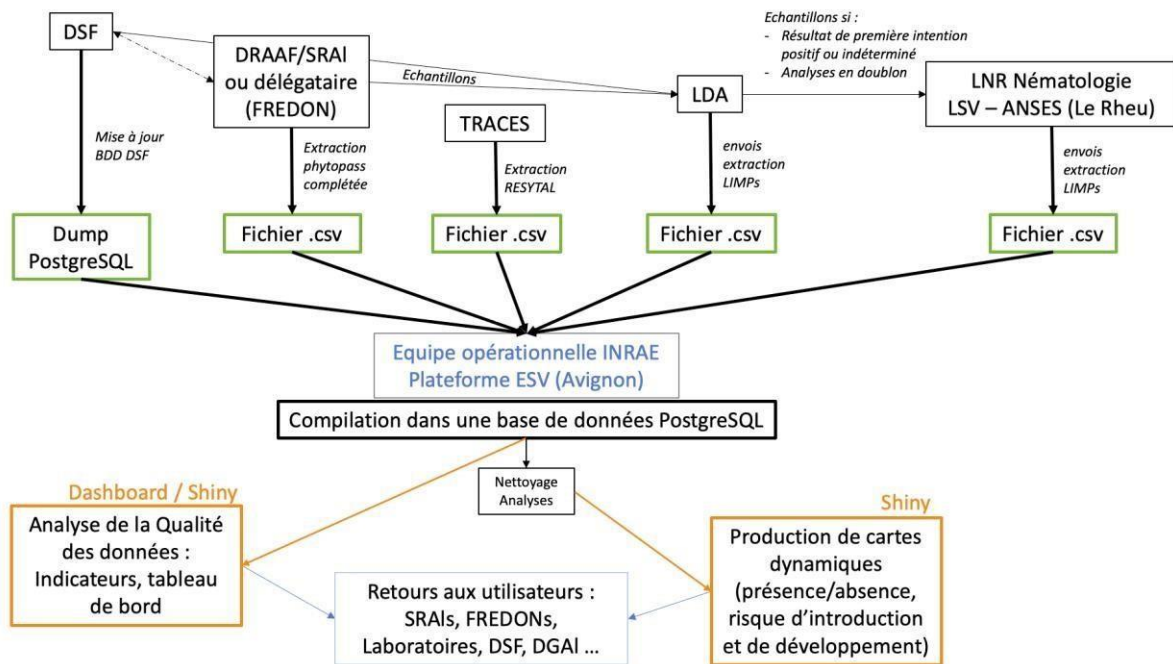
DSF

DRAAF/SRAl ou délégataire (FREDON)

Echantillons

Echantillons si :
- Résultat de première intention positif ou indéterminé
- Analyses en doublon

LDA

LNR Nématologie LSV – ANSES (Le Rheu)

TRACES

Mise à jour BDD DSF

Extraction phytopass complétée

Extraction RESYTAL

envois extraction LIMPs

envois extraction LIMPs

Dump PostgreSQL

Fichier .csv

Fichier .csv

Fichier .csv

Fichier .csv

Equipe opérationnelle INRAE
Plateforme ESV (Avignon)

Compilation dans une base de données PostgreSQL

Nettoyage
Analyses

Dashboard / Shiny

Analyse de la Qualité des données : Indicateurs, tableau de bord

Shiny

Production de cartes dynamiques (présence/absence, risque d'introduction et de développement)

Retours aux utilisateurs : SRAls, FREDONs, Laboratoires, DSF, DGAl ...